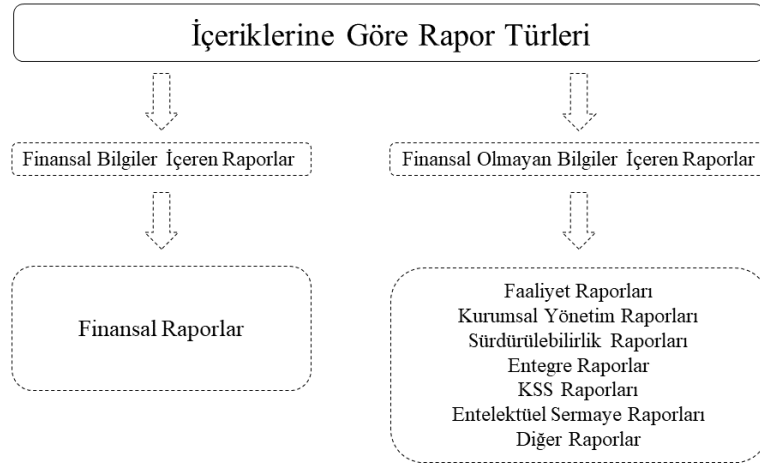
İçeriklerine Göre Rapor Türleri

Finansal Bilgiler İçeren Raporlar

Finansal Raporlar

Finansal Olmayan Bilgiler İçeren Raporlar

Faaliyet Raporları
Kurumsal Yönetim Raporları
Sürdürülebilirlik Raporları
Entegre Raporlar
KSS Raporları
Entelektüel Sermaye Raporları
Diğer Raporlar